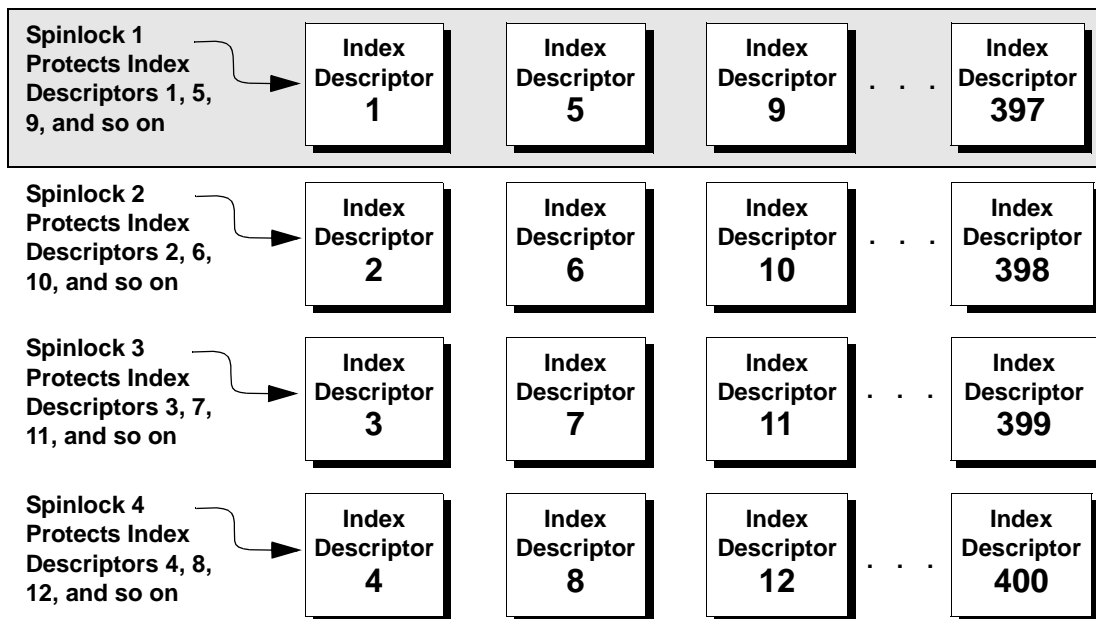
Spinlock 1 Protects Index Descriptors 1, 5, 9, and so on

Index Descriptor 1

Index Descriptor 5

Index Descriptor 9

. . .

Index Descriptor 397

Spinlock 2 Protects Index Descriptors 2, 6, 10, and so on

Index Descriptor 2

Index Descriptor 6

Index Descriptor 10

. . .

Index Descriptor 398

Spinlock 3 Protects Index Descriptors 3, 7, 11, and so on

Index Descriptor 3

Index Descriptor 7

Index Descriptor 11

. . .

Index Descriptor 399

Spinlock 4 Protects Index Descriptors 4, 8, 12, and so on

Index Descriptor 4

Index Descriptor 8

Index Descriptor 12

. . .

Index Descriptor 400